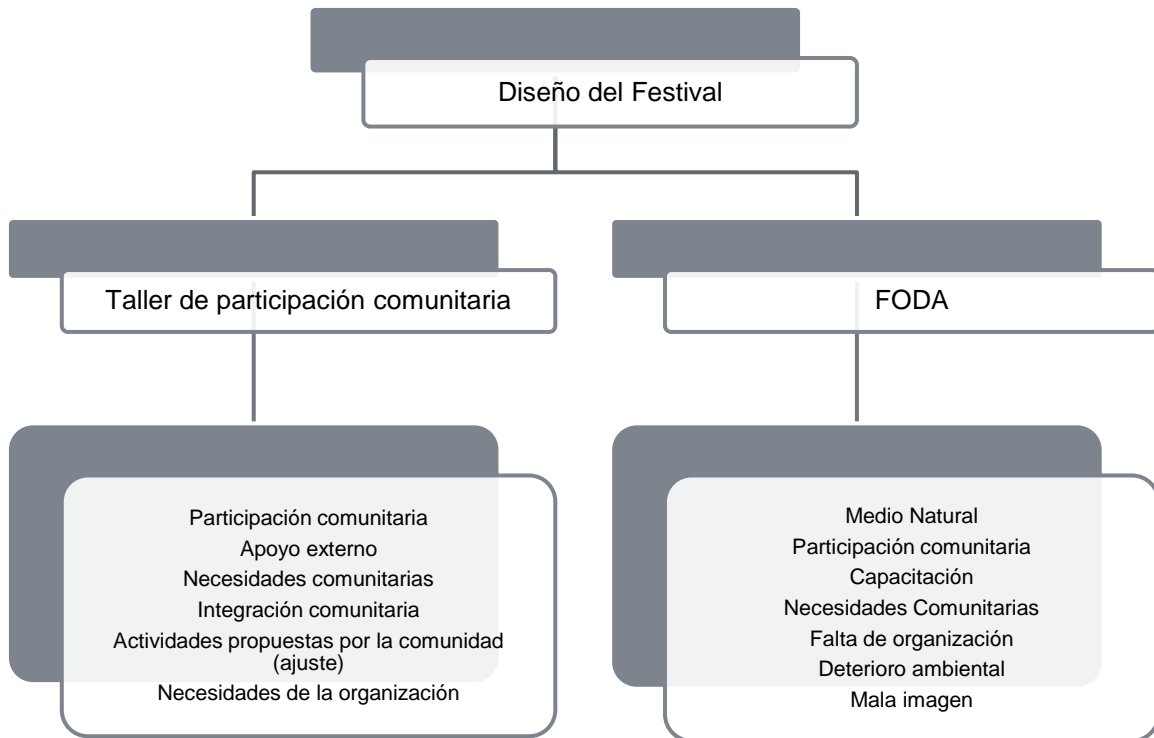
Diseño del Festival

Taller de participación comunitaria

FODA

Participación comunitaria
Apoyo externo
Necesidades comunitarias
Integración comunitaria
Actividades propuestas por la comunidad (ajuste)
Necesidades de la organización

Medio Natural
Participación comunitaria
Capacitación
Necesidades Comunitarias
Falta de organización
Deterioro ambiental
Mala imagen